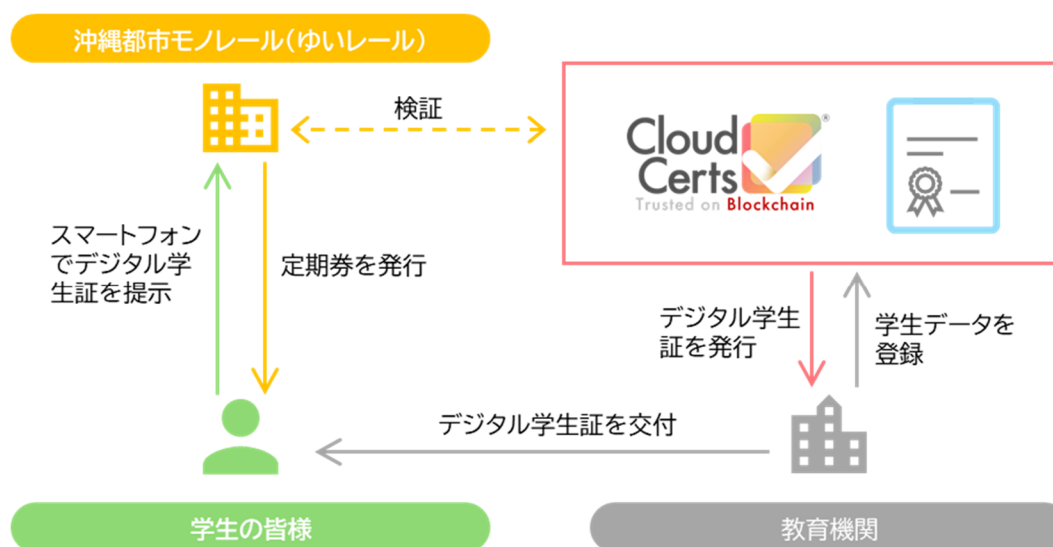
沖縄都市モノレール(ゆいレール)

検証

Cloud Certs
Trusted on Blockchain

スマートフォンでデジタル学生証を提示

定期券を発行

デジタル学生証を発行

学生データを登録

デジタル学生証を交付

学生の皆様

教育機関